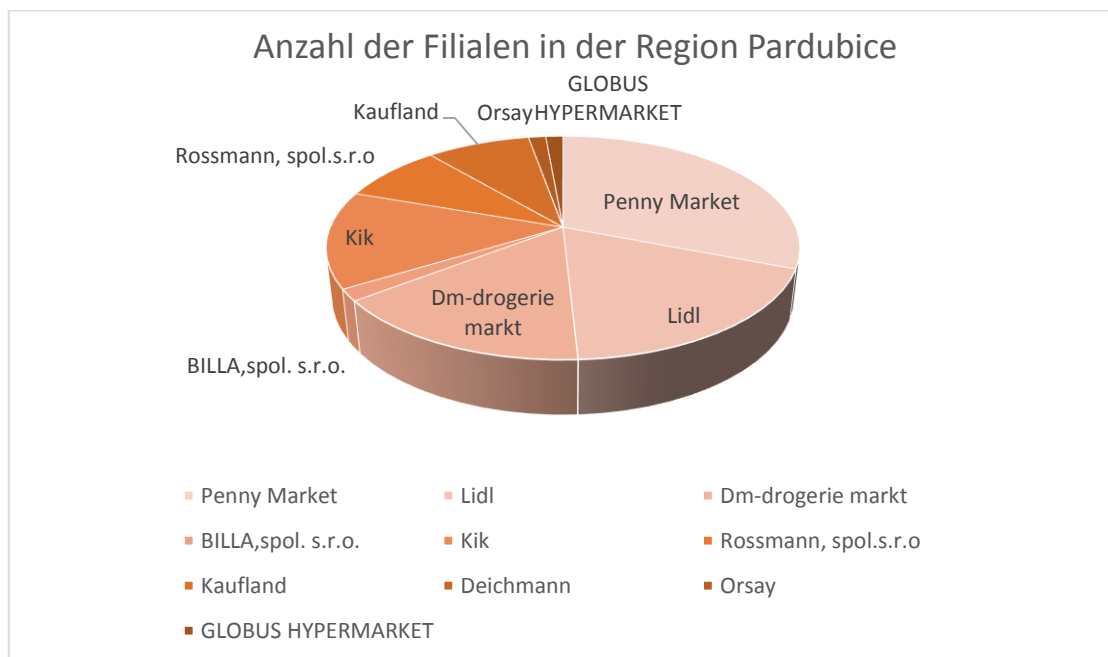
Anzahl der Filialen in der Region Pardubice

Kaufland

GLOBUS

OrsayHYPERMARKET

Rossmann, spol.s.r.o

Penny Market

Kik

Dm-drogerie markt

Lidl

BILLA,spol. s.r.o.

Penny Market
Lidl
Dm-drogerie markt
BILLA,spol. s.r.o.
Kik
Rossmann, spol.s.r.o
Kaufland
Deichmann
Orsay
GLOBUS HYPERMARKET